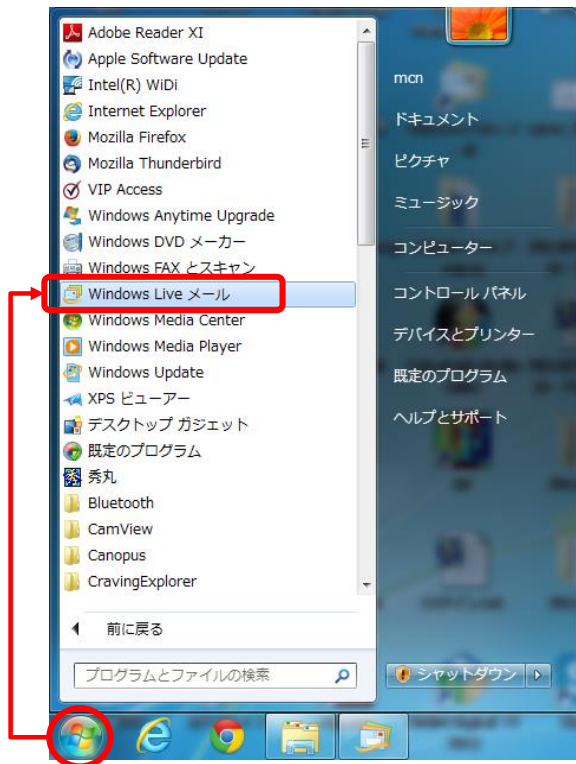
Adobe Reader XI
Apple Software Update
Intel(R) WiDi
Internet Explorer
Mozilla Firefox
Mozilla Thunderbird
VIP Access
Windows Anytime Upgrade
Windows DVD メーカー
Windows FAX とスキャン
Windows Live メール
Windows Media Center
Windows Media Player
Windows Update
XPS ビューアー
デスクトップ ガジェット
既定のプログラム
秀丸
Bluetooth
CamView
Canopus
CravingExplorer

前に戻る

プログラムとファイルの検索

mcn
ドキュメント
ピクチャ
ミュージック
コンピューター
コントロール パネル
デバイスとプリンター
既定のプログラム
ヘルプとサポート

シャットダウン